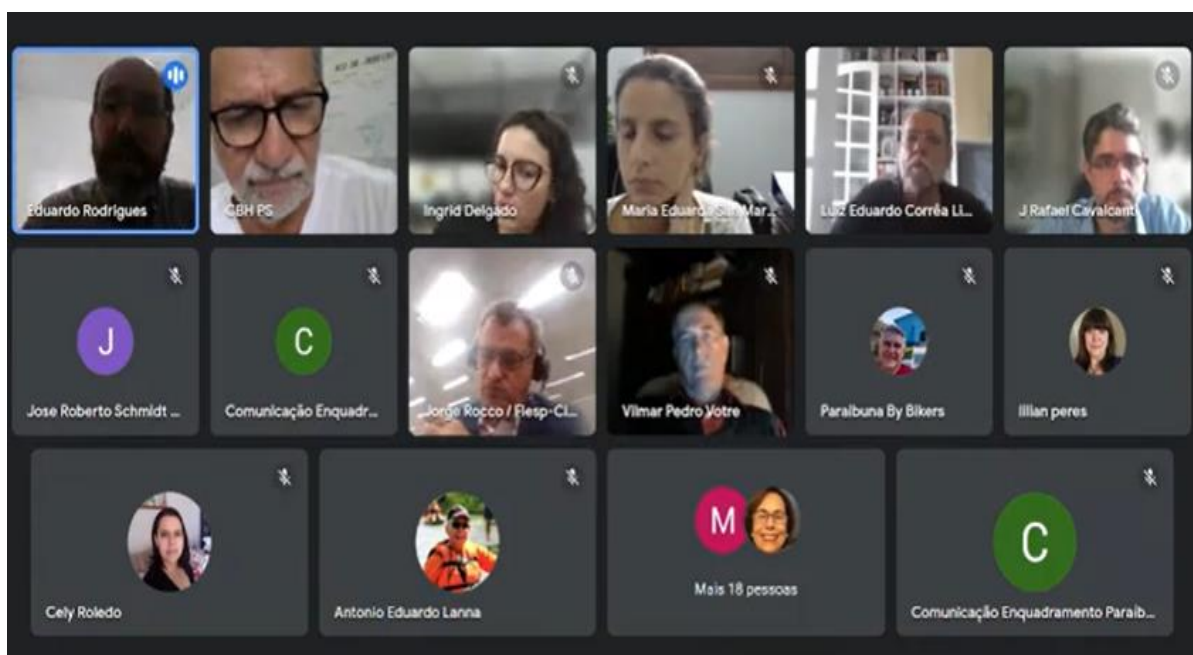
Eduardo Rodrigues

CBH PS

Ingrid Delgado

Maria Eduarda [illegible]

Luiz Eduardo Corrêa Li...

J Rafael Cavalcant

J

Jose Roberto Schmidt ...

C

Comunicação Enquadr...

Jorge Rocco / Fiesp-Ci...

Vilmar Pedro Votre

Paraibuna By Bikers

lilian peres

Cely Roledo

Antonio Eduardo Lanna

M

Mais 18 pessoas

C

Comunicação Enquadramento Paraib...